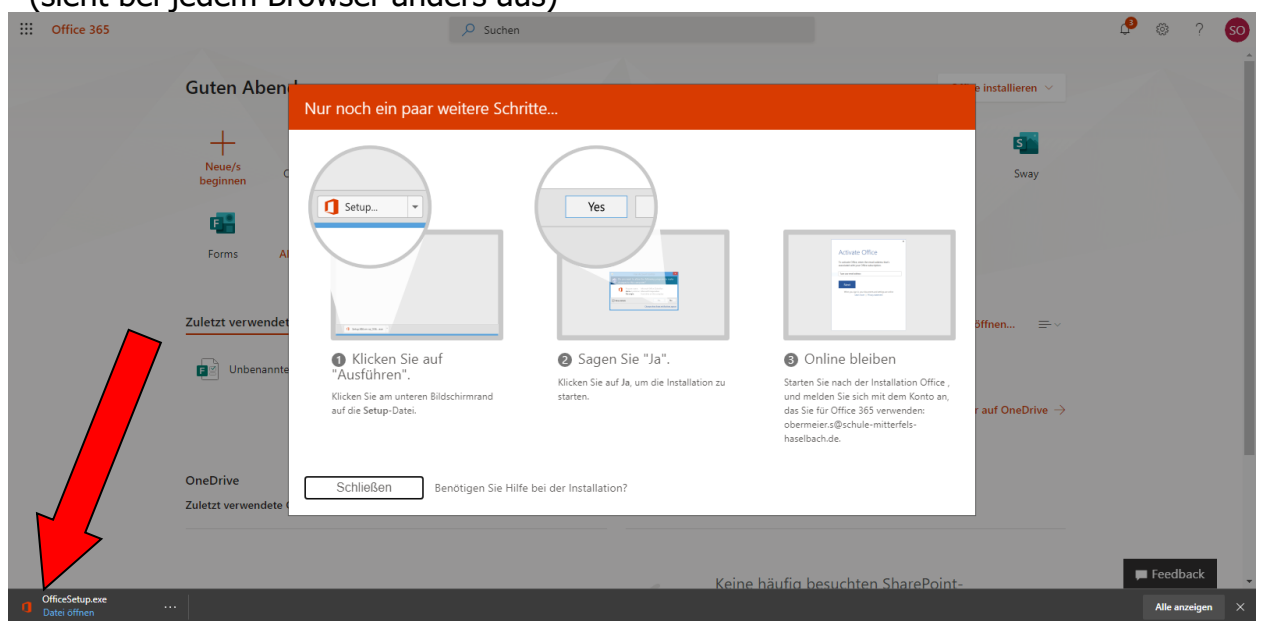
(sieht bei jedem Browser anders aus)

Office 365

Suchen

3

SO

Guten Abend

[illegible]e installieren

Nur noch ein paar weitere Schritte...

Neue/s beginnen

Sway

Forms

Setup...

Yes

Activate Office

Zuletzt verwendet

Öffnen...

Unbenannte

1 Klicken Sie auf "Ausführen".

Klicken Sie am unteren Bildschirmrand auf die Setup-Datei.

2 Sagen Sie "Ja".

Klicken Sie auf Ja, um die Installation zu starten.

3 Online bleiben

Starten Sie nach der Installation Office , und melden Sie sich mit dem Konto an, das Sie für Office 365 verwenden: obermeier.s@schule-mitterfels-haselbach.de.

r auf OneDrive

OneDrive

Zuletzt verwendete

Schließen

Benötigen Sie Hilfe bei der Installation?

Feedback

Keine häufig besuchten SharePoint-

OfficeSetup.exe
Datei öffnen

Alle anzeigen